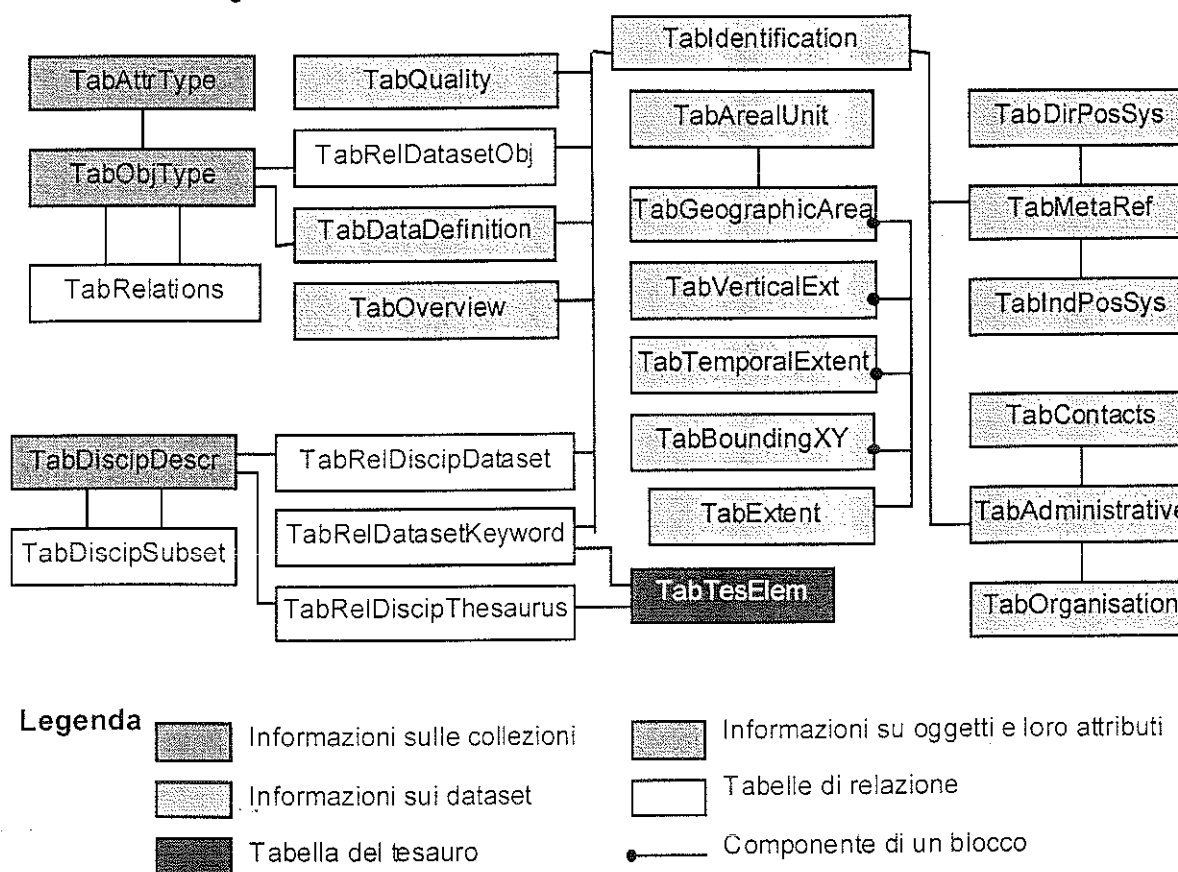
TabIdentification

TabAttrType

TabQuality

TabArealUnit

TabDirPosSys

TabObjType

TabRelDatasetObj

TabGeographicArea

TabMetaRef

TabDataDefinition

TabRelations

TabOverview

TabVerticalExt

TabIndPosSys

TabTemporalExtent

TabContacts

TabBoundingXY

TabDiscipDescr

TabRelDiscipDataset

TabExtent

TabAdministrative

TabDiscipSubset

TabRelDatasetKeyword

TabTesElem

TabRelDiscipThesaurus

TabOrganisation

Legenda

Informazioni sulle collezioni

Informazioni su oggetti e loro attributi

Informazioni sui dataset

Tabelle di relazione

Tabella del tesauro

Componente di un blocco